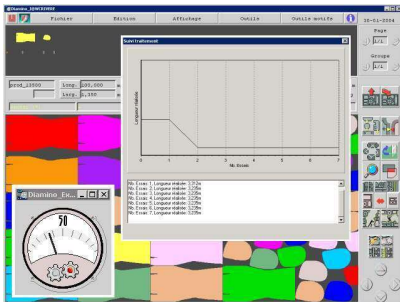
Diamino_1Q0C00000

Fichier
Edition
Affichage
Outils
Outils motifs
16-01-2004

Page
1/1

Groupe
1/1

prod_13800
Long.
100,000
Larg.
1,550

Suivi traitement

Longueur réalisée

0
1
2
3
4
5
6
7
Nb. Essais

Nb. Essai: 1. Longueur réalisée: 3,553m
Nb. Essai: 2. Longueur réalisée: 3,229m
Nb. Essai: 3. Longueur réalisée: 3,229m
Nb. Essai: 4. Longueur réalisée: 3,229m
Nb. Essai: 5. Longueur réalisée: 3,229m
Nb. Essai: 6. Longueur réalisée: 3,229m
Nb. Essai: 7. Longueur réalisée: 3,229m

Diamino_Ex...

50